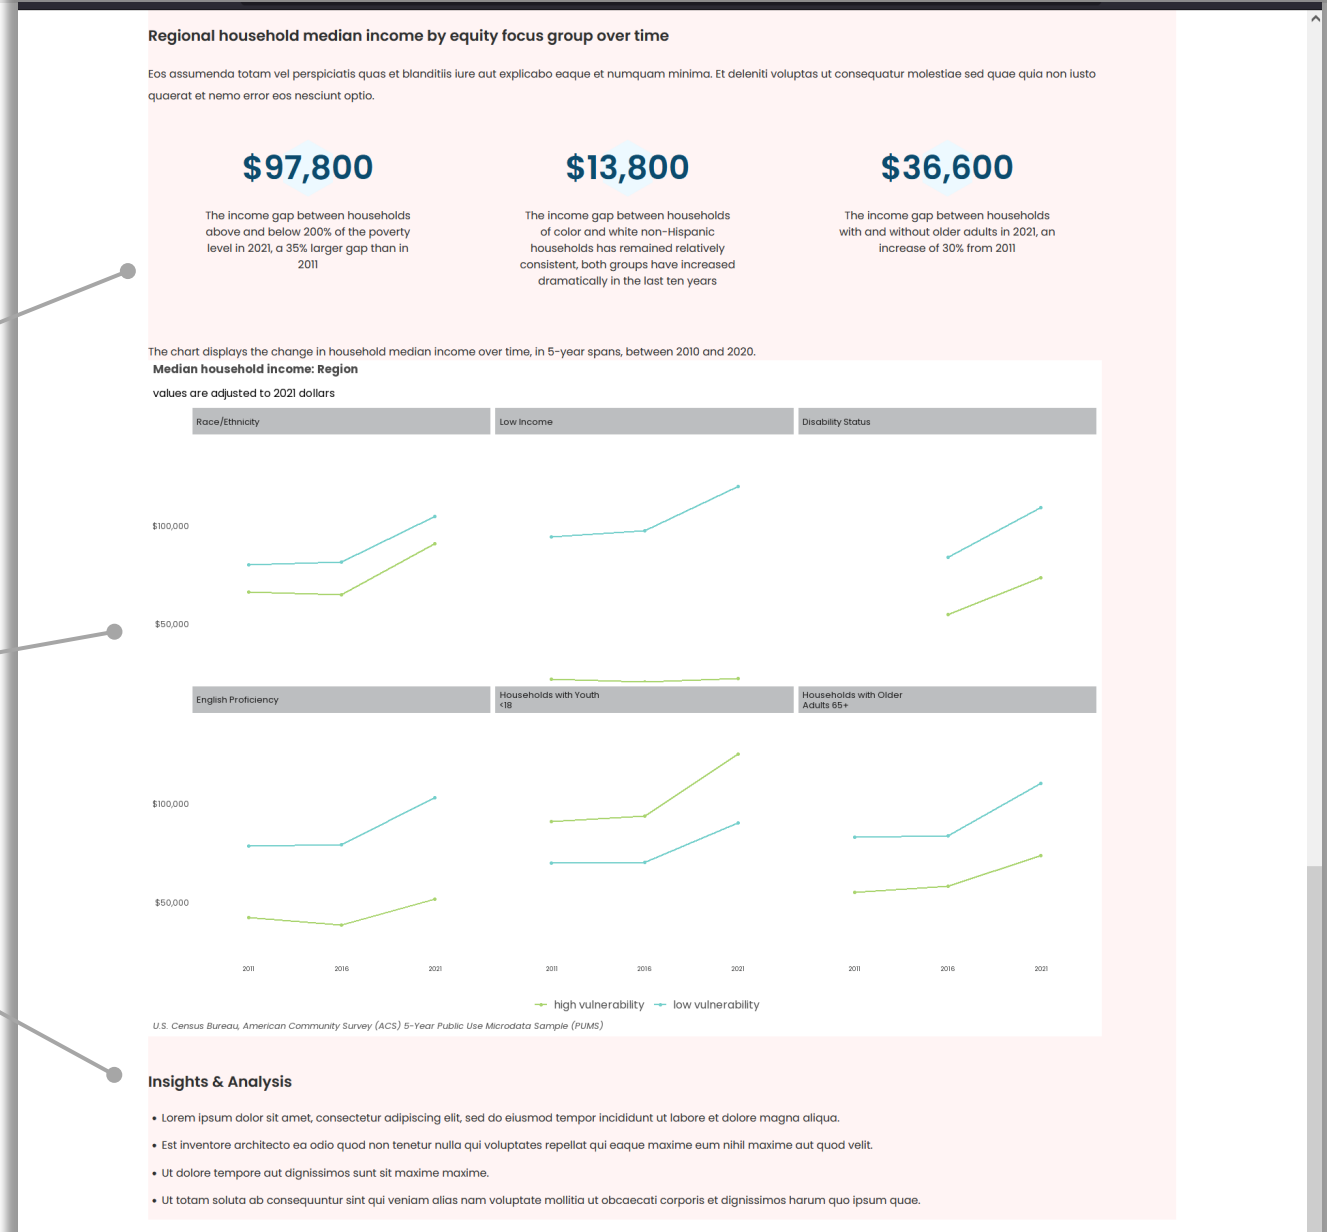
Regional household median income by equity focus group over time

Eos assumenda totam vel perspiciatis quas et blanditiis iure aut explicabo eaque et numquam minima. Et deleniti voluptas ut consequatur molestiae sed quae quia non iusto quaerat et nemo error eos nesciunt optio.

$97,800

The income gap between households above and below 200% of the poverty level in 2021, a 35% larger gap than in 2011

$13,800

The income gap between households of color and white non-Hispanic households has remained relatively consistent, both groups have increased dramatically in the last ten years

$36,600

The income gap between households with and without older adults in 2021, an increase of 30% from 2011

The chart displays the change in household median income over time, in 5-year spans, between 2010 and 2020.

Median household income: Region

values are adjusted to 2021 dollars

Race/Ethnicity

Low Income

Disability Status

$100,000

$50,000

English Proficiency

Households with Youth <18

Households with Older Adults 65+

$100,000

$50,000

2011 2016 2021 2011 2016 2021 2011 2016 2021

high vulnerability low vulnerability

U.S. Census Bureau, American Community Survey (ACS) 5-Year Public Use Microdata Sample (PUMS)

Insights & Analysis

• Lorem ipsum dolor sit amet, consectetur adipiscing elit, sed do eiusmod tempor incididunt ut labore et dolore magna aliqua.

• Est inventore architecto ea odio quod non tenetur nulla qui voluptates repellat qui eaque maxime eum nihil maxime aut quod velit.

• Ut dolore tempore aut dignissimos sunt sit maxime maxime.

• Ut totam soluta ab consequuntur sint qui veniam alias nam voluptate mollitia ut obcaecati corporis et dignissimos harum quo ipsum quae.